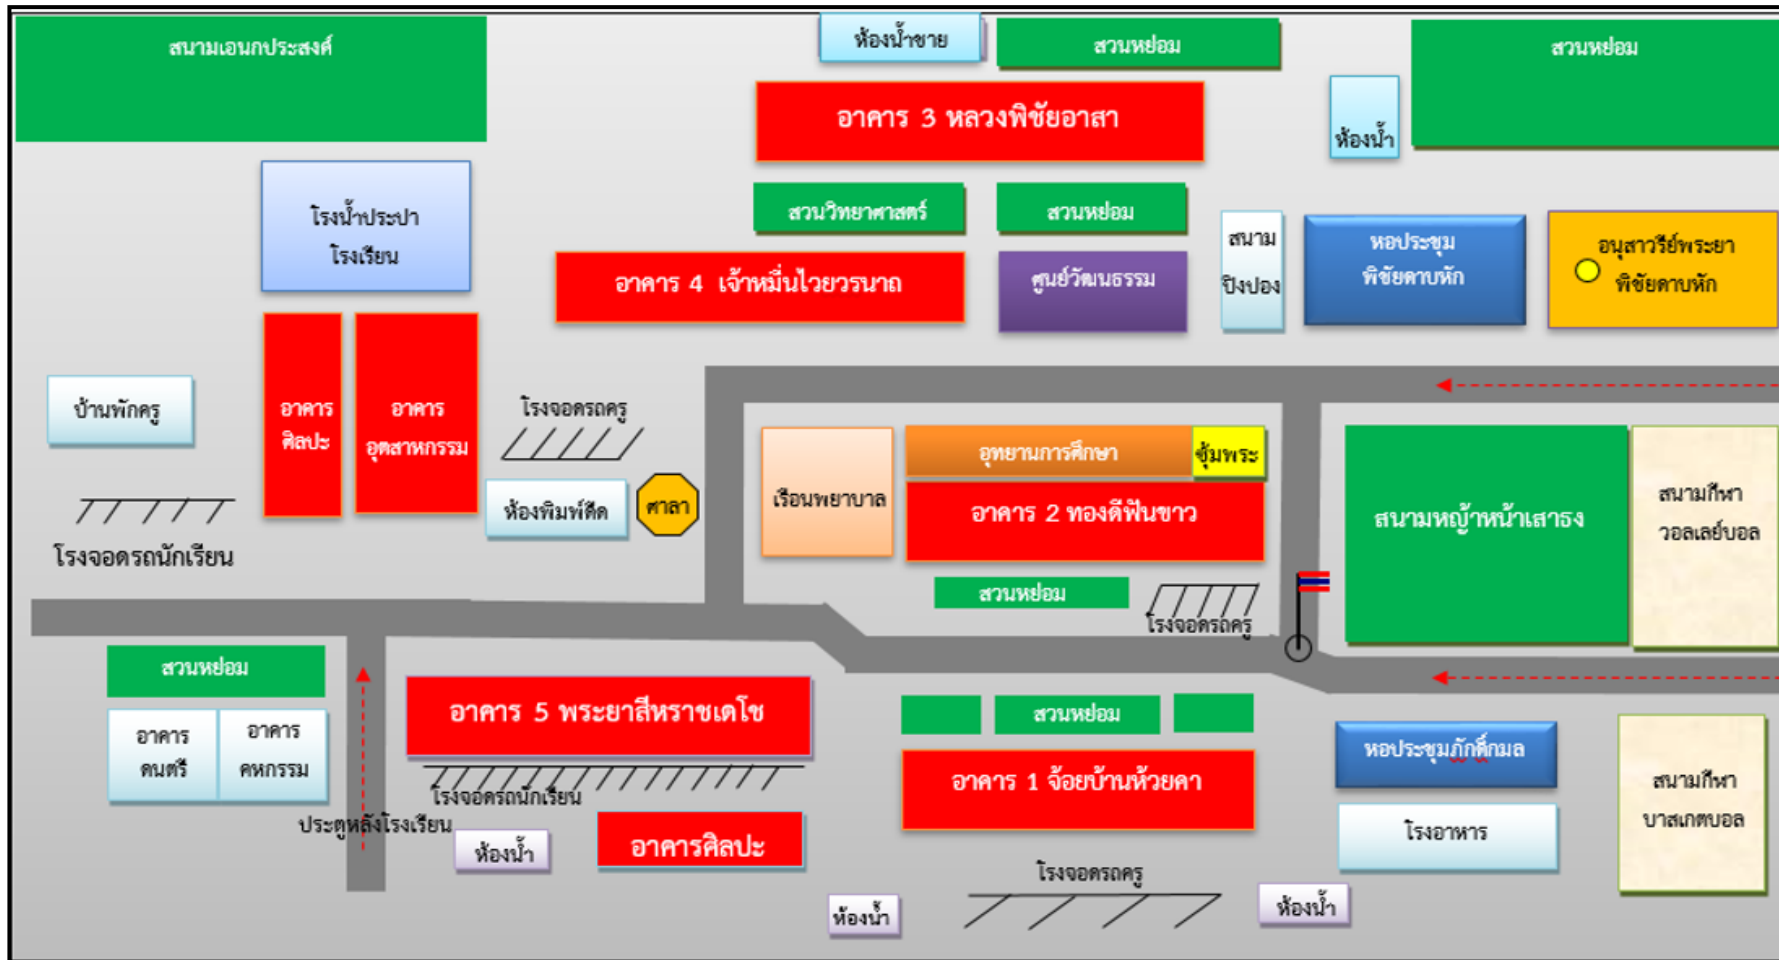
สนามเอนกประสงค์

ห้องน้ำชาย

สวนหย่อม

สวนหย่อม

อาคาร 3 หลวงพิชัยอาสา

ห้องน้ำ

โรงน้ำประปา โรงเรียน

สวนวิทยาศาสตร์

สวนหย่อม

สนาม ปิงปอง

หอประชุม พิชัยดาบหัก

อนุสาวรีย์พระยา พิชัยดาบหัก

อาคาร 4 เจ้าหมื่นไวยวรนาถ

ศูนย์วัฒนธรรม

บ้านพักครู

อาคาร ศิลปะ

อาคาร อุตสาหกรรม

โรงจอดรถครู

อุทยานการศึกษา

ซุ้มพระ

เรือนพยาบาล

ห้องพิมพ์ดีด

ศาลา

อาคาร 2 ทองดีฟันขาว

สนามหญ้าหน้าเสาธง

สนามกีฬา วอลเลย์บอล

โรงจอดรถนักเรียน

สวนหย่อม

โรงจอดรถครู

สวนหย่อม

อาคาร 5 พระยาสีหราชเดโช

สวนหย่อม

หอประชุมภักดีกมล

อาคาร ดนตรี

อาคาร คหกรรม

โรงจอดรถนักเรียน

อาคาร 1 จ้อยบ้านห้วยคา

สนามกีฬา บาสเกตบอล

ประตูหลังโรงเรียน

ห้องน้ำ

อาคารศิลปะ

โรงอาหาร

โรงจอดรถครู

ห้องน้ำ

ห้องน้ำ